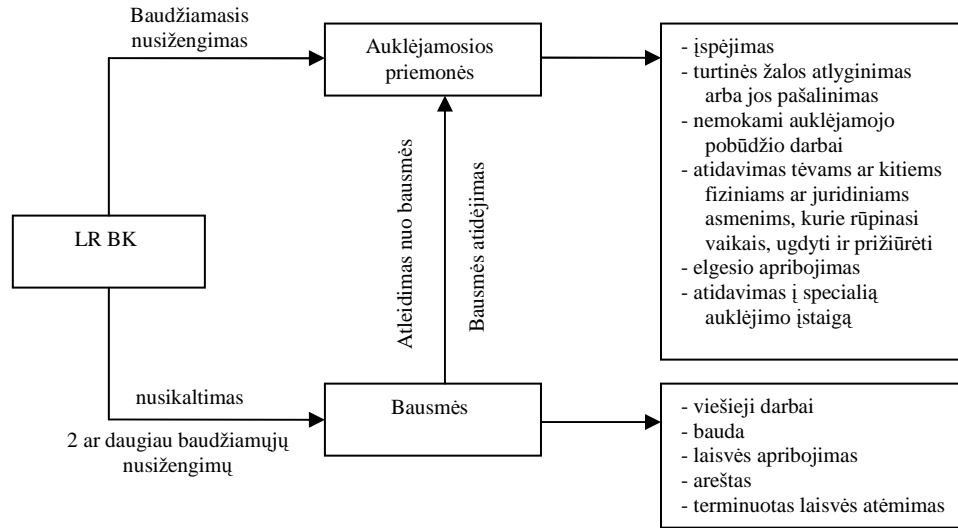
Baudžiamasis nusižengimas

Auklėjamosios priemonės

- įspėjimas
- turtinės žalos atlyginimas arba jos pašalinimas
- nemokami auklėjamojo pobūdžio darbai
- atidavimas tėvams ar kitiems fiziniams ar juridiniams asmenims, kurie rūpinasi vaikais, ugdyti ir prižiūrėti
- elgesio apribojimas
- atidavimas į specialią auklėjimo įstaigą

LR BK

Atleidimas nuo bausmės

Bausmės atidėjimas

nusikaltimas

2 ar daugiau baudžiamųjų nusižengimų

Bausmės

- viešieji darbai
- bauda
- laisvės apribojimas
- areštas
- terminuotas laisvės atėmimas